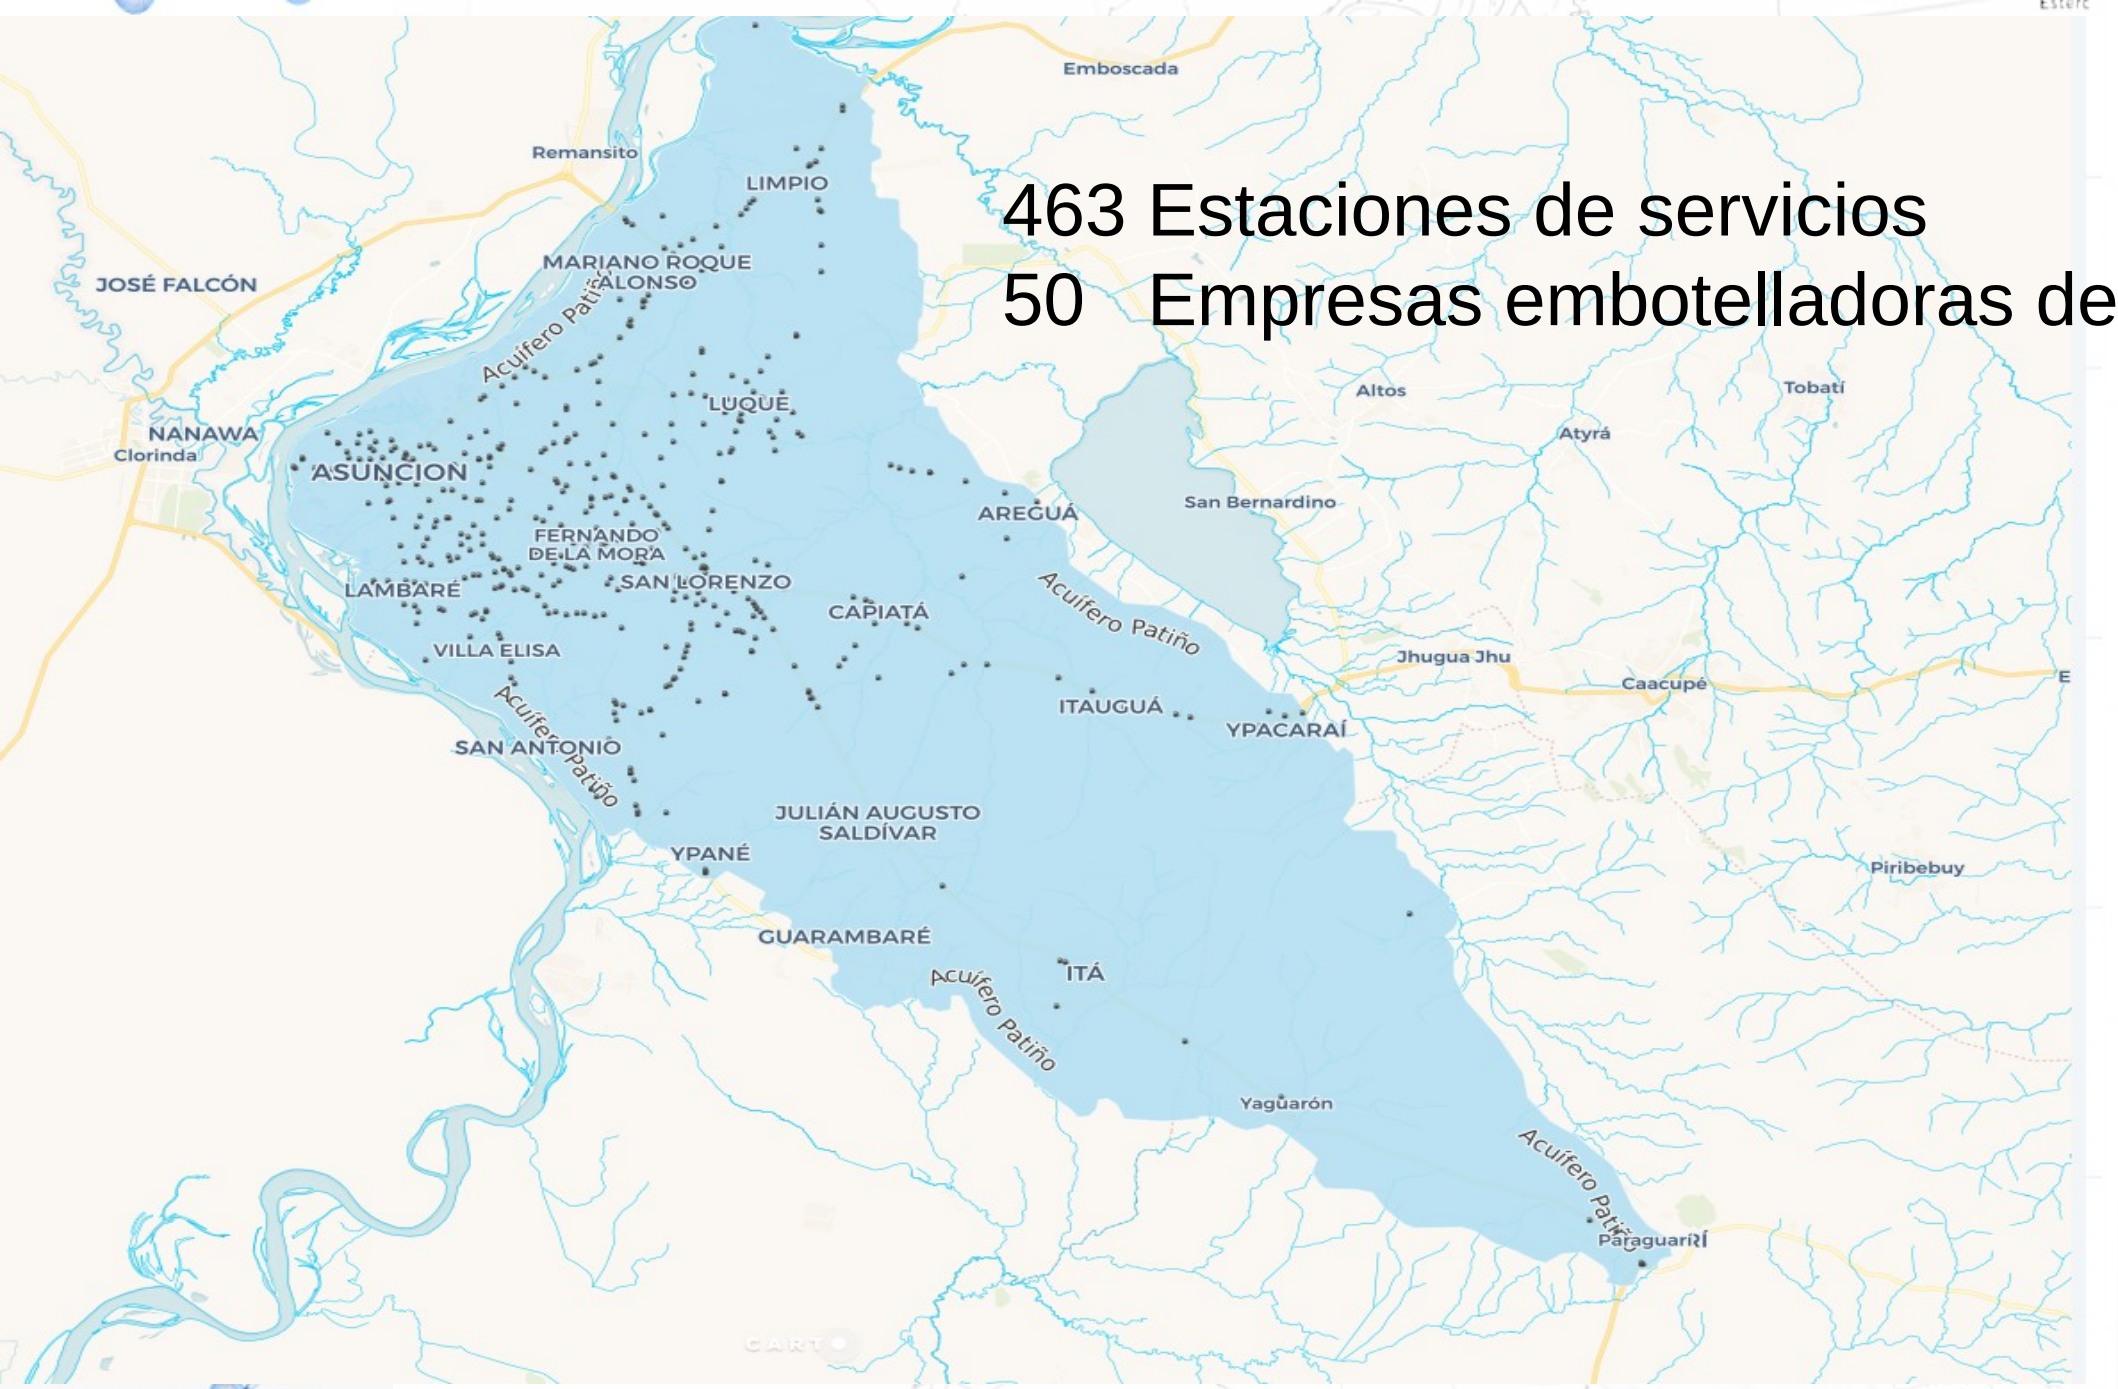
463 Estaciones de servicios
50 Empresas embotelladoras de

Emboscada
Remansito
LIMPIO
MARIANO ROQUE ALONSO
JOSÉ FALCÓN
Acuífero Patiño
LUQUE
NANAWA
Clorinda
ASUNCION
Altos
Tobatí
Atyrá
AREGUÁ
San Bernardino
FERNANDO DE LA MORA
SAN LORENZO
LAMBARÉ
CAPIATÁ
Acuífero Patiño
VILLA ELISA
Jhugua Jhu
Caacupé
E
ITAUGUÁ
YPACARAÍ
Acuífero Patiño
SAN ANTONIO
JULIÁN AUGUSTO SALDÍVAR
YPANÉ
Piribebuy
GUARAMBARÉ
ITÁ
Acuífero Patiño
Yaguarón
Acuífero Patiño
Paraguarí
CARTO